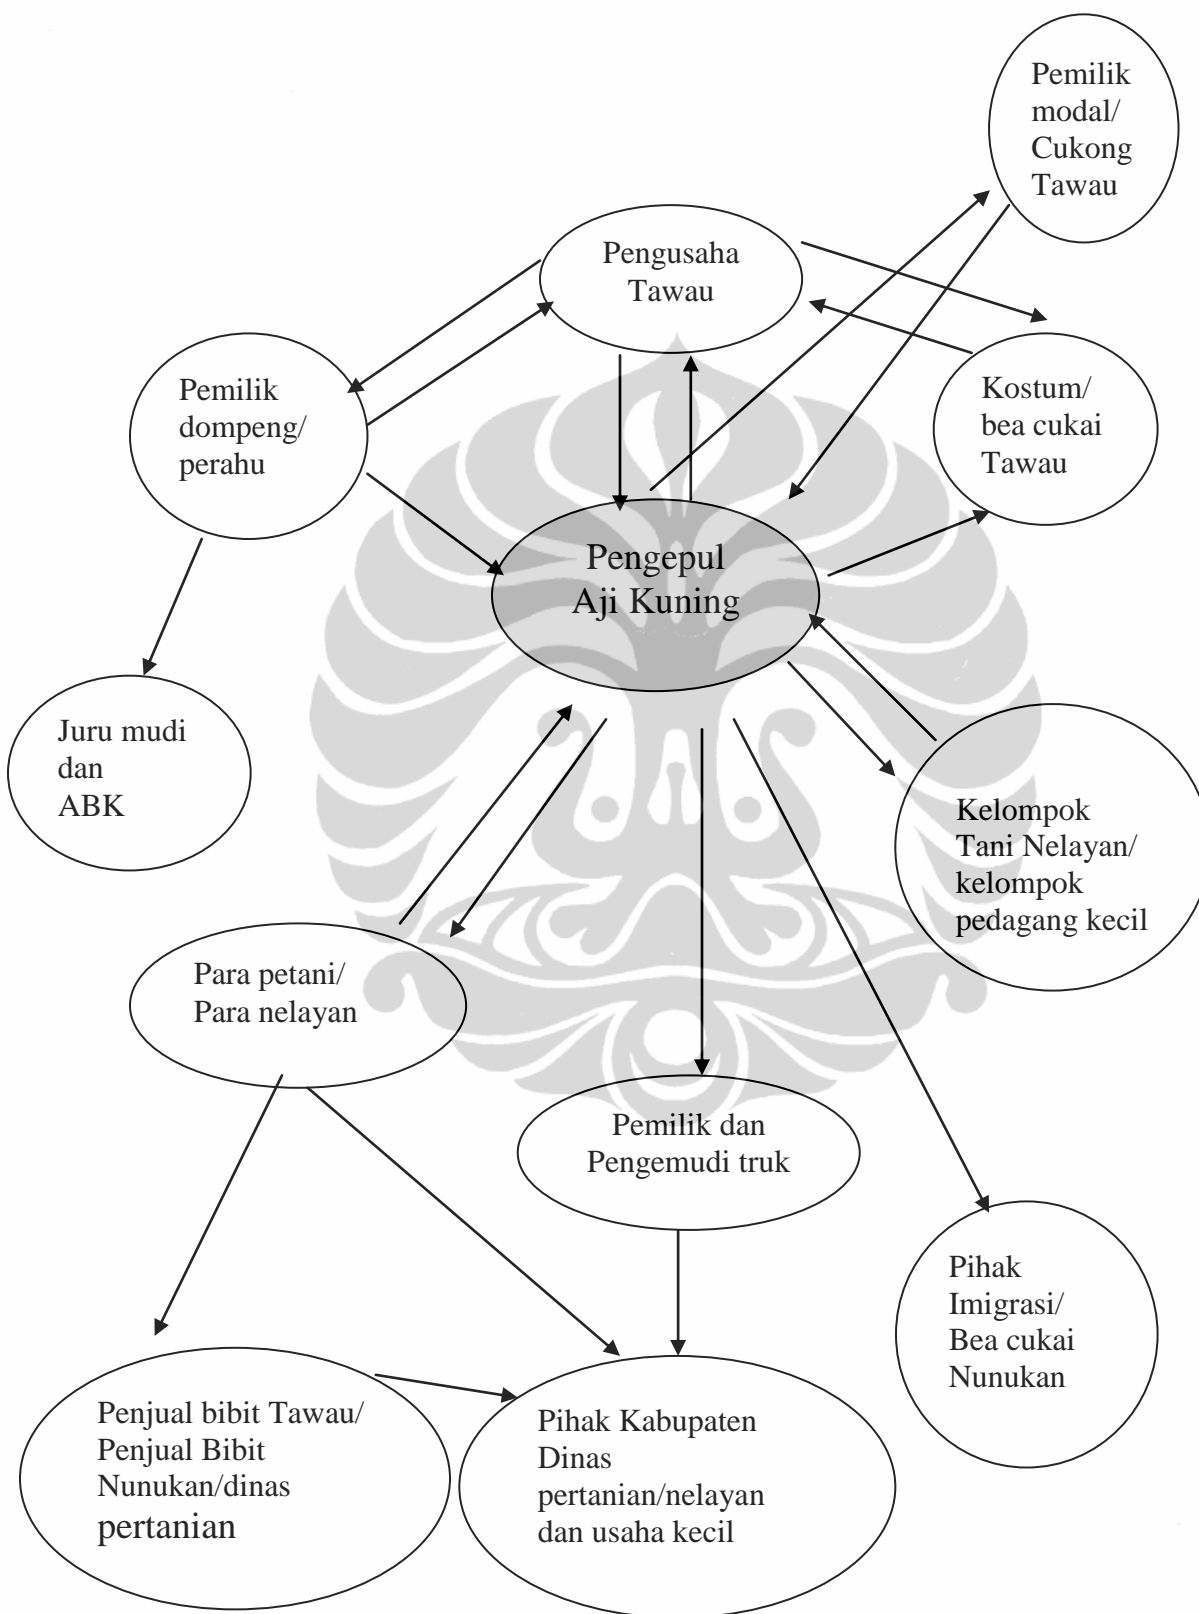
Pemilik modal/ Cukong Tawau

Pengusaha Tawau

Pemilik dompeng/ perahu

Kostum/ bea cukai Tawau

Pengepul Aji Kuning

Juru mudi dan ABK

Kelompok Tani Nelayan/ kelompok pedagang kecil

Para petani/ Para nelayan

Pemilik dan Pengemudi truk

Pihak Imigrasi/ Bea cukai Nunukan

Penjual bibit Tawau/ Penjual Bibit Nunukan/dinas pertanian

Pihak Kabupaten Dinas pertanian/nelayan dan usaha kecil